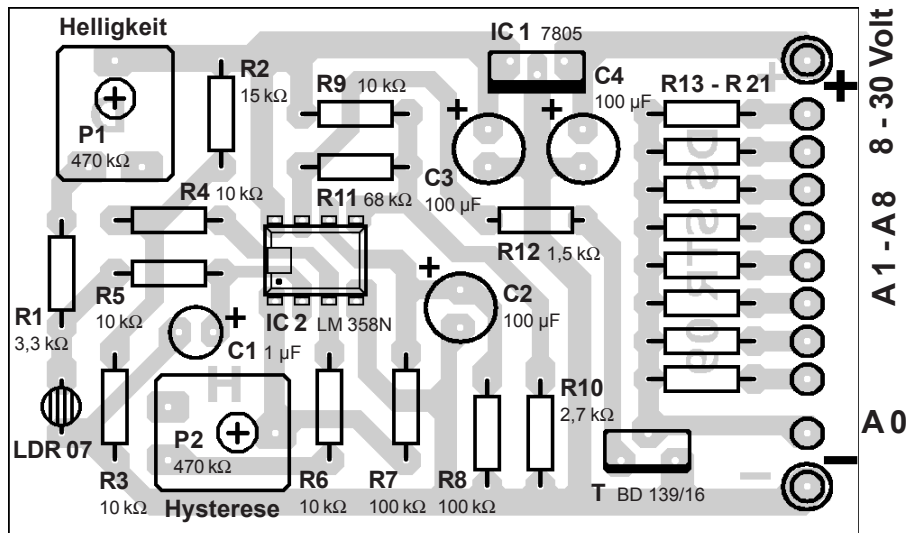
Helligkeit
P1
470 kΩ
R2
15 kΩ
R9 10 kΩ
IC 1 7805
C4
100 µF
R13 - R 21
8 - 30 Volt
+
R4 10 kΩ
R11 68 kΩ
C3
100 µF
R12 1,5 kΩ
A 1 - A 8
R1
3,3 kΩ
R5
10 kΩ
C1 1 µF
IC 2 LM 358N
C2
100 µF
LDR 07
R3
10 kΩ
P2
470 kΩ
Hysterese
R6
10 kΩ
R7
100 kΩ
R8
100 kΩ
R10
2,7 kΩ
T BD 139/16
A 0